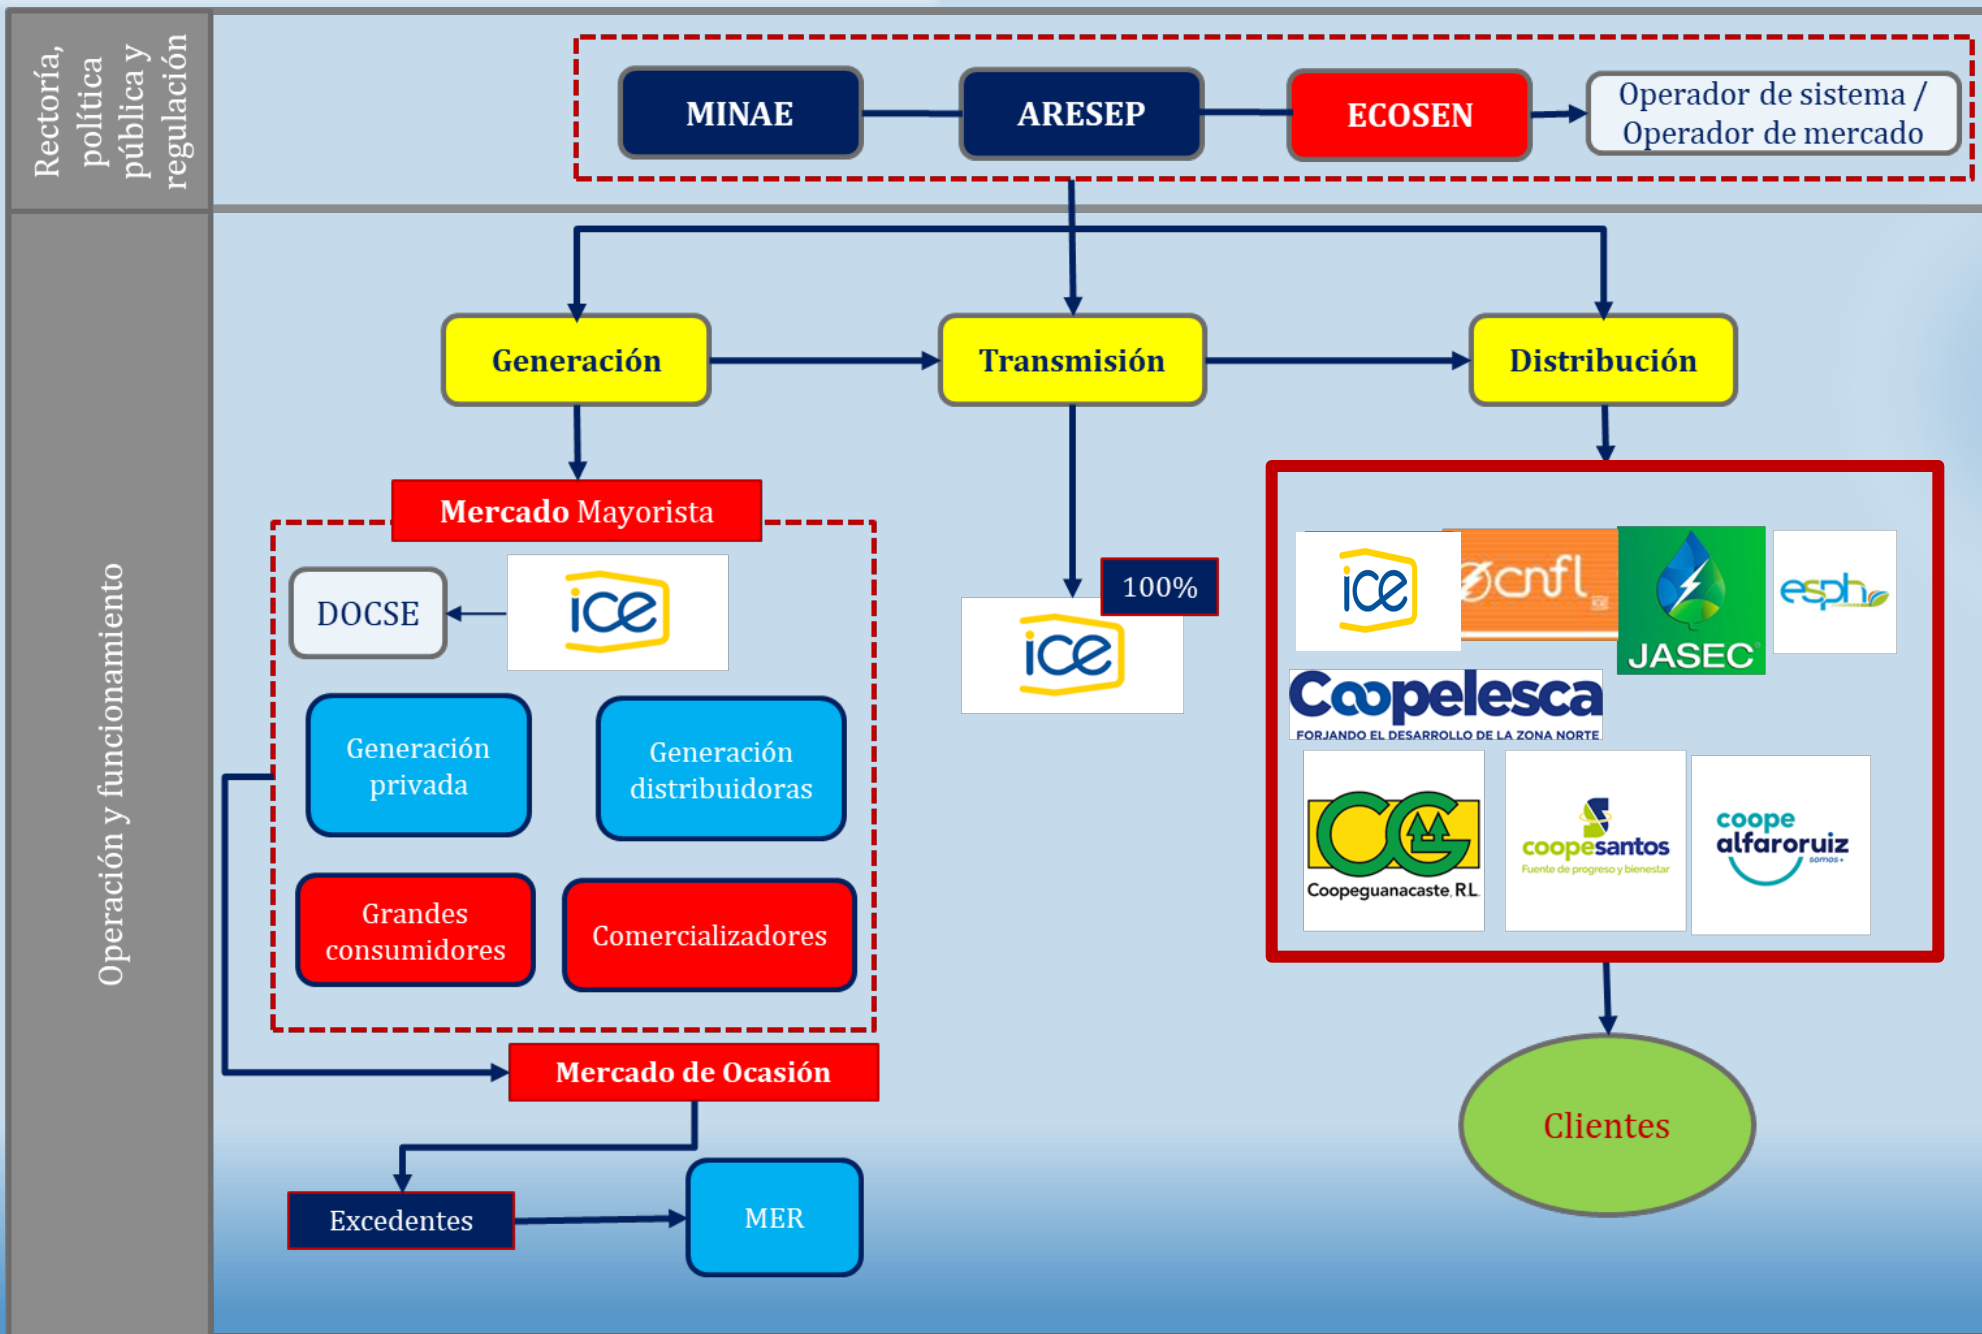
Rectoría, política pública y regulación

MINAE

ARESEP

ECOSEN

Operador de sistema / Operador de mercado

Operación y funcionamiento

Generación

Transmisión

Distribución

Mercado Mayorista

DOCSE

ice

Generación privada

Generación distribuidoras

Grandes consumidores

Comercializadores

100%

ice

ice

cnfl

JASEC

esph

Coopelesca
FORJANDO EL DESARROLLO DE LA ZONA NORTE

Coopeguanacaste, RL

coopesantos
Fuente de progreso y bienestar

coope alfaroruiz
somos+

Mercado de Ocasión

Excedentes

MER

Clientes